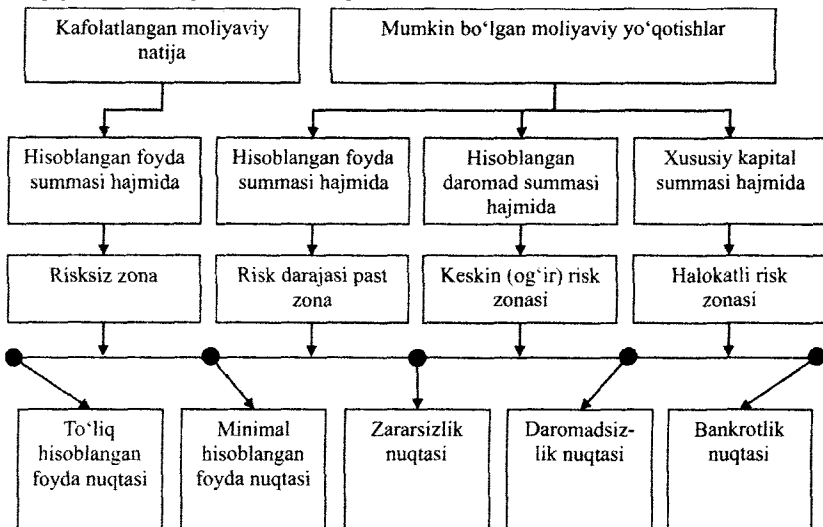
Kafolatlangan moliyaviy natija

Mumkin bo'lgan moliyaviy yo'qotishlar

Hisoblangan foyda summasi hajmida

Hisoblangan foyda summasi hajmida

Hisoblangan daromad summasi hajmida

Xususiy kapital summasi hajmida

Risksiz zona

Risk darajasi past zona

Keskin (og'ir) risk zonasi

Halokatli risk zonasi

To'liq hisoblangan foyda nuqtasi

Minimal hisoblangan foyda nuqtasi

Zararsizlik nuqtasi

Daromadsizlik nuqtasi

Bankrotlik nuqtasi